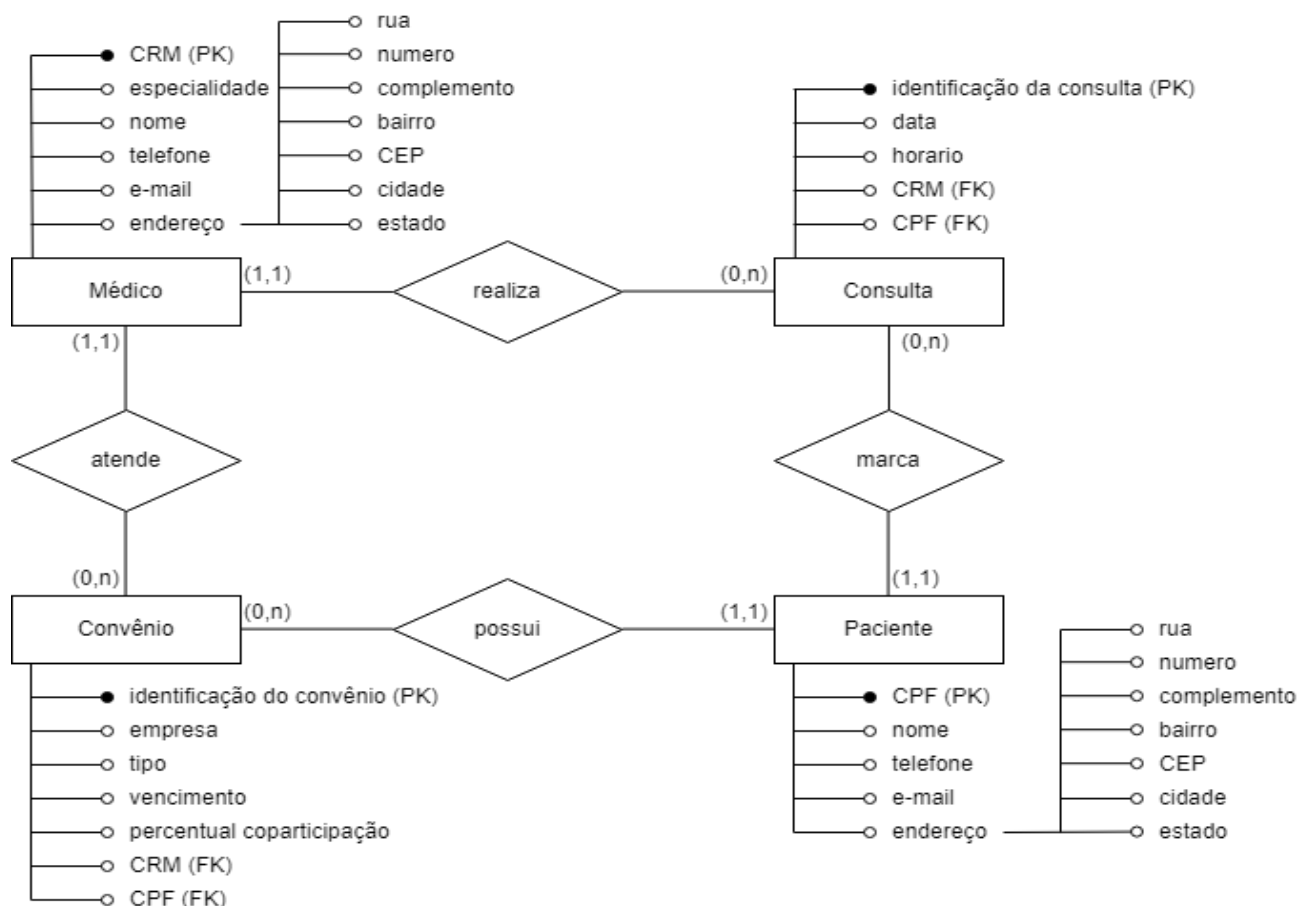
CRM (PK)
especialidade
nome
telefone
e-mail
endereço

rua
numero
complemento
bairro
CEP
cidade
estado

identificação da consulta (PK)
data
horario
CRM (FK)
CPF (FK)

Médico
(1,1)
realiza
(0,n)
Consulta

(1,1)
(0,n)

atende
marca

(0,n)
(1,1)

Convênio
(0,n)
possui
(1,1)
Paciente

rua
numero
complemento
bairro
CEP
cidade
estado

identificação do convênio (PK)
empresa
tipo
vencimento
percentual coparticipação
CRM (FK)
CPF (FK)

CPF (PK)
nome
telefone
e-mail
endereço